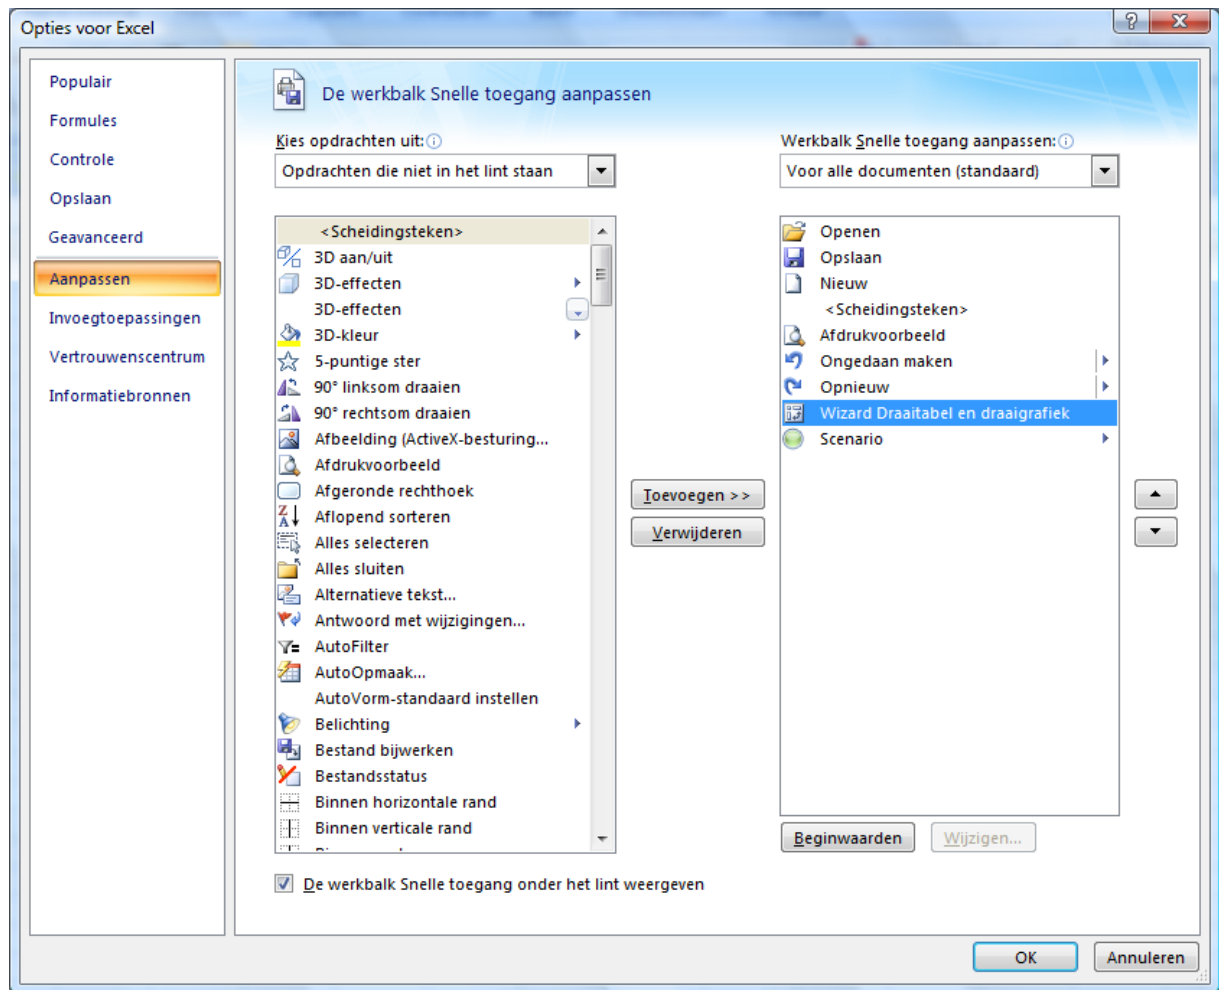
Opties voor Excel

?

X

Populair

Formules

Controle

Opslaan

Geavanceerd

Aanpassen

Invoegtoepassingen

Vertrouwenscentrum

Informatiebronnen

De werkbalk Snelle toegang aanpassen

Kies opdrachten uit:

Opdrachten die niet in het lint staan

Werkbalk Snelle toegang aanpassen:

Voor alle documenten (standaard)

<Scheidingsteken>
3D aan/uit
3D-effecten
3D-effecten
3D-kleur
5-puntige ster
90° linksom draaien
90° rechtsom draaien
Afbeelding (ActiveX-besturing...
Afdrukvoorbeeld
Afgeronde rechthoek
Aflopend sorteren
Alles selecteren
Alles sluiten
Alternatieve tekst...
Antwoord met wijzigingen...
AutoFilter
AutoOpmaak...
AutoVorm-standaard instellen
Belichting
Bestand bijwerken
Bestandsstatus
Binnen horizontale rand
Binnen verticale rand

Toevoegen >>

Verwijderen

Openen
Opslaan
Nieuw
<Scheidingsteken>
Afdrukvoorbeeld
Ongedaan maken
Opnieuw
Wizard Draaitabel en draaigrafiek
Scenario

Beginwaarden

Wijzigen...

De werkbalk Snelle toegang onder het lint weergeven

OK

Annuleren